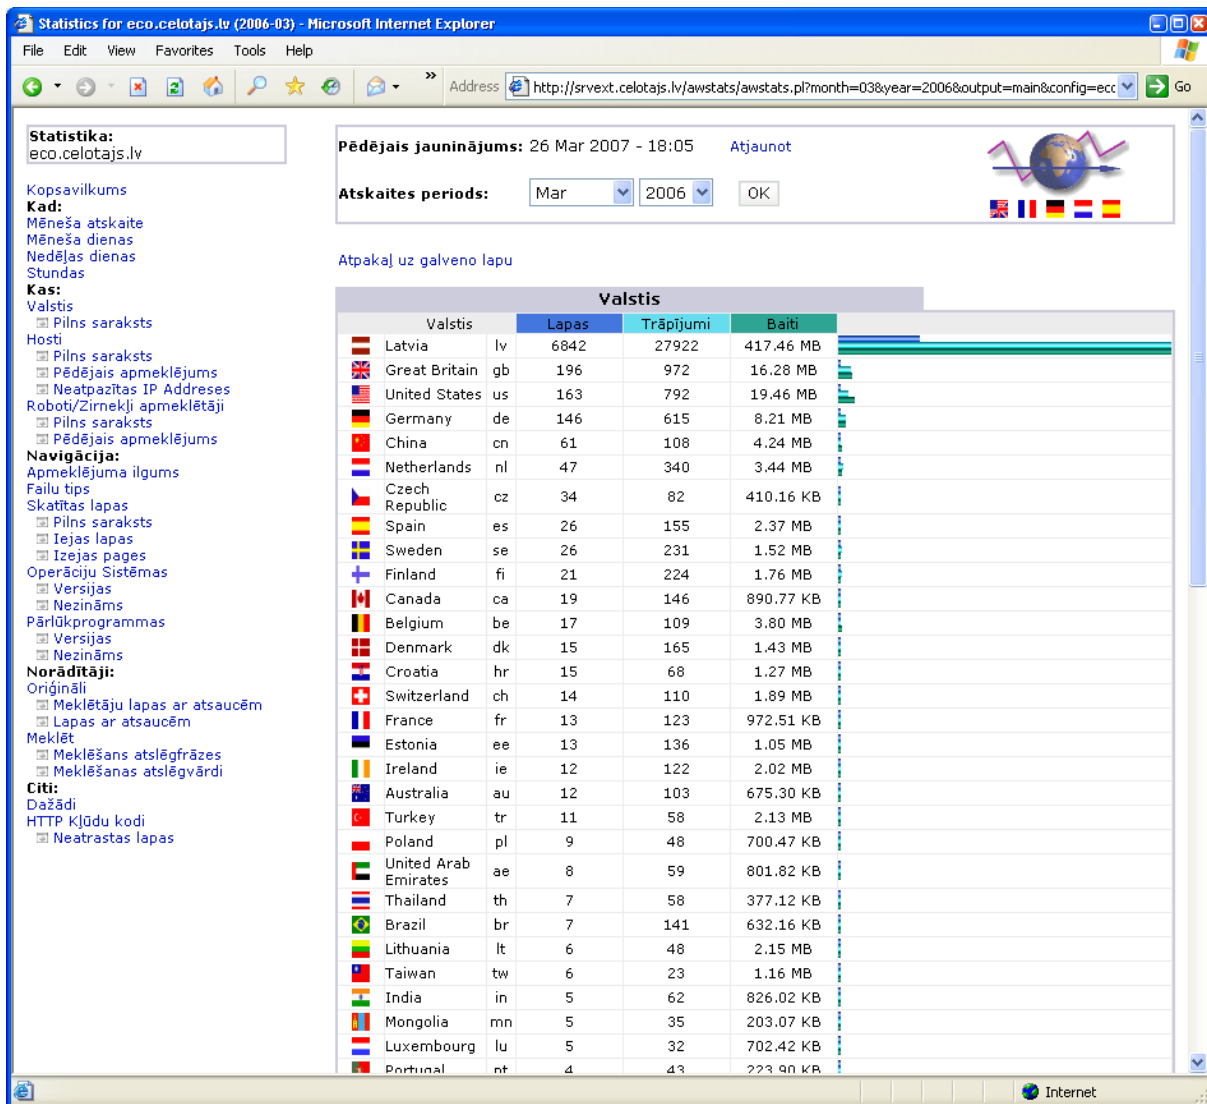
Statistics for eco.celotajs.lv (2006-03) - Microsoft Internet Explorer

File Edit View Favorites Tools Help

Address http://srvext.celotajs.lv/awstats/awstats.pl?month=03&year=2006&output=main&config=ecc Go

Statistika:
eco.celotajs.lv

Kopsavilkums
Kad:
Mēneša atskaite
Mēneša dienas
Nedēļas dienas
Stundas
Kas:
Valstis
Pilns saraksts
Hosti
Pilns saraksts
Pēdējais apmeklējums
Neatpazītas IP Addreses
Roboti/Zirnekļi apmeklētāji
Pilns saraksts
Pēdējais apmeklējums
Navigācija:
Apmeklējuma ilgums
Failu tips
Skatītas lapas
Pilns saraksts
Iejas lapas
Izejas pages
Operāciju Sistēmas
Versijas
Nezināms
Pārlūkprogrammas
Versijas
Nezināms
Norādītāji:
Oriģināli
Meklētāju lapas ar atsaucēm
Lapas ar atsaucēm
Meklēt
Meklēšans atslēgfrāzes
Meklēšanas atslēgvārdi
Citi:
Dažādi
HTTP Kļūdu kodi
Neatrastas lapas

Pēdējais jauninājums: 26 Mar 2007 - 18:05 Atjaunot

Atskaites periods: Mar 2006 OK

Atpakaļ uz galveno lapu

Valstis

| Valstis | | Lapas | Trāpījumi | Baiti |
|---|---|---|---|---|
| Latvia | lv | 6842 | 27922 | 417.46 MB |
| Great Britain | gb | 196 | 972 | 16.28 MB |
| United States | us | 163 | 792 | 19.46 MB |
| Germany | de | 146 | 615 | 8.21 MB |
| China | cn | 61 | 108 | 4.24 MB |
| Netherlands | nl | 47 | 340 | 3.44 MB |
| Czech Republic | cz | 34 | 82 | 410.16 KB |
| Spain | es | 26 | 155 | 2.37 MB |
| Sweden | se | 26 | 231 | 1.52 MB |
| Finland | fi | 21 | 224 | 1.76 MB |
| Canada | ca | 19 | 146 | 890.77 KB |
| Belgium | be | 17 | 109 | 3.80 MB |
| Denmark | dk | 15 | 165 | 1.43 MB |
| Croatia | hr | 15 | 68 | 1.27 MB |
| Switzerland | ch | 14 | 110 | 1.89 MB |
| France | fr | 13 | 123 | 972.51 KB |
| Estonia | ee | 13 | 136 | 1.05 MB |
| Ireland | ie | 12 | 122 | 2.02 MB |
| Australia | au | 12 | 103 | 675.30 KB |
| Turkey | tr | 11 | 58 | 2.13 MB |
| Poland | pl | 9 | 48 | 700.47 KB |
| United Arab Emirates | ae | 8 | 59 | 801.82 KB |
| Thailand | th | 7 | 58 | 377.12 KB |
| Brazil | br | 7 | 141 | 632.16 KB |
| Lithuania | lt | 6 | 48 | 2.15 MB |
| Taiwan | tw | 6 | 23 | 1.16 MB |
| India | in | 5 | 62 | 826.02 KB |
| Mongolia | mn | 5 | 35 | 203.07 KB |
| Luxembourg | lu | 5 | 32 | 702.42 KB |
| Portugal | pt | 4 | 43 | 223.90 KB |

Internet